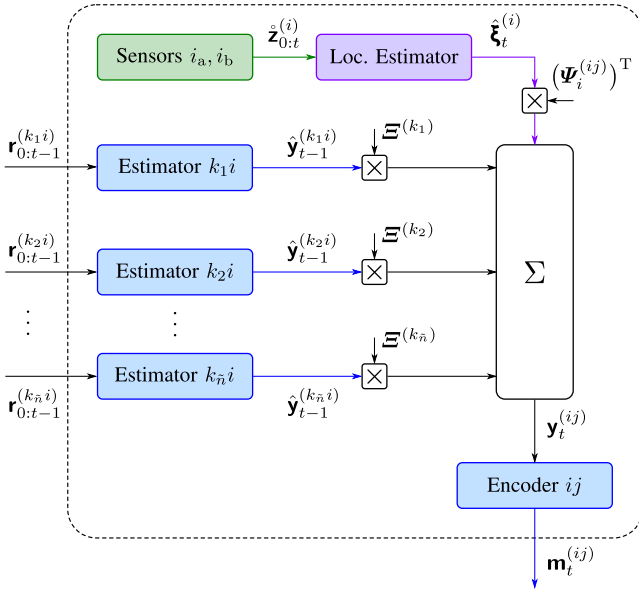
Sensors $i_\mathrm{a}, i_\mathrm{b}$

$\mathring{\mathbf{z}}_{0:t}^{(i)}$

Loc. Estimator

$\hat{\boldsymbol{\xi}}_t^{(i)}$

$\left(\boldsymbol{\Psi}_i^{(ij)}\right)^\mathrm{T}$

$\mathbf{r}_{0:t-1}^{(k_1 i)}$

Estimator $k_1 i$

$\hat{\mathbf{y}}_{t-1}^{(k_1 i)}$

$\boldsymbol{\Xi}^{(k_1)}$

$\mathbf{r}_{0:t-1}^{(k_2 i)}$

Estimator $k_2 i$

$\hat{\mathbf{y}}_{t-1}^{(k_2 i)}$

$\boldsymbol{\Xi}^{(k_2)}$

$\Sigma$

$\vdots$

$\vdots$

$\boldsymbol{\Xi}^{(k_{\tilde{n}})}$

$\mathbf{r}_{0:t-1}^{(k_{\tilde{n}} i)}$

Estimator $k_{\tilde{n}} i$

$\hat{\mathbf{y}}_{t-1}^{(k_{\tilde{n}} i)}$

$\mathbf{y}_t^{(ij)}$

Encoder $ij$

$\mathbf{m}_t^{(ij)}$